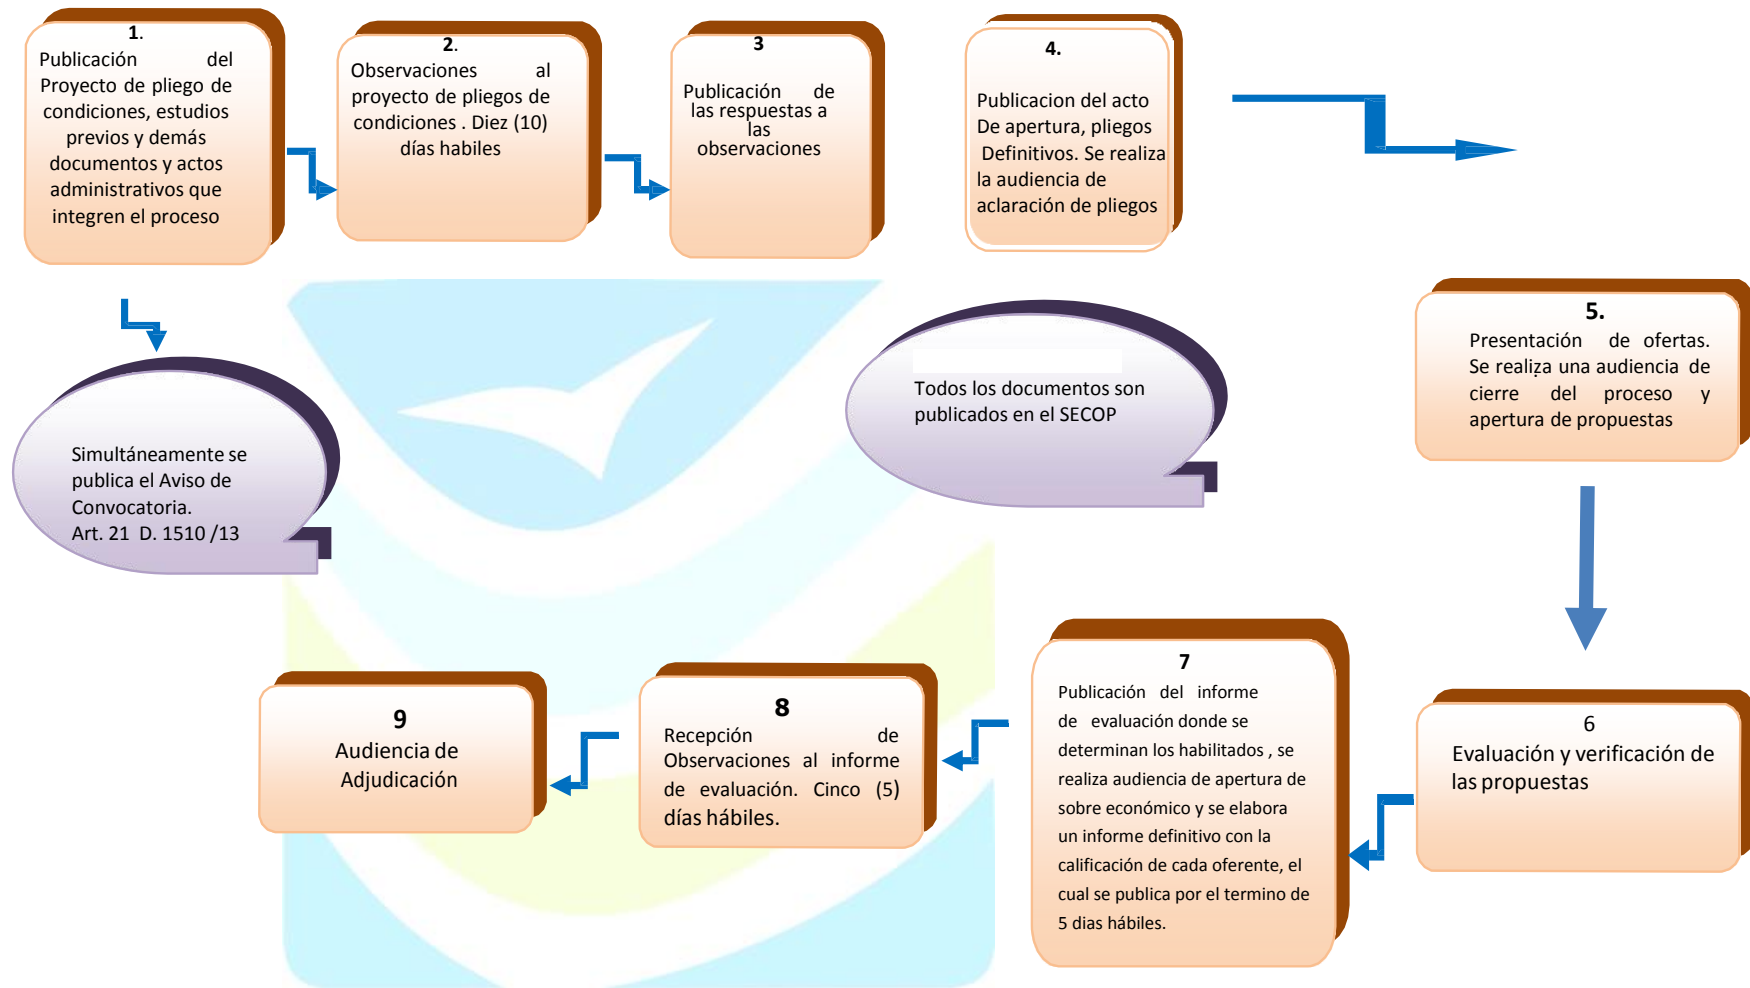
1.
Publicación del Proyecto de pliego de condiciones, estudios previos y demás documentos y actos administrativos que integren el proceso

2.
Observaciones al proyecto de pliegos de condiciones . Diez (10) días habiles

3
Publicación de las respuestas a las observaciones

4.
Publicacion del acto De apertura, pliegos Definitivos. Se realiza la audiencia de aclaración de pliegos

Simultáneamente se publica el Aviso de Convocatoria.
Art. 21 D. 1510 /13

Todos los documentos son publicados en el SECOP

5.
Presentación de ofertas. Se realiza una audiencia de cierre del proceso y apertura de propuestas

6
Evaluación y verificación de las propuestas

7
Publicación del informe de evaluación donde se determinan los habilitados , se realiza audiencia de apertura de sobre económico y se elabora un informe definitivo con la calificación de cada oferente, el cual se publica por el termino de 5 dias hábiles.

8
Recepción de Observaciones al informe de evaluación. Cinco (5) días hábiles.

9
Audiencia de Adjudicación